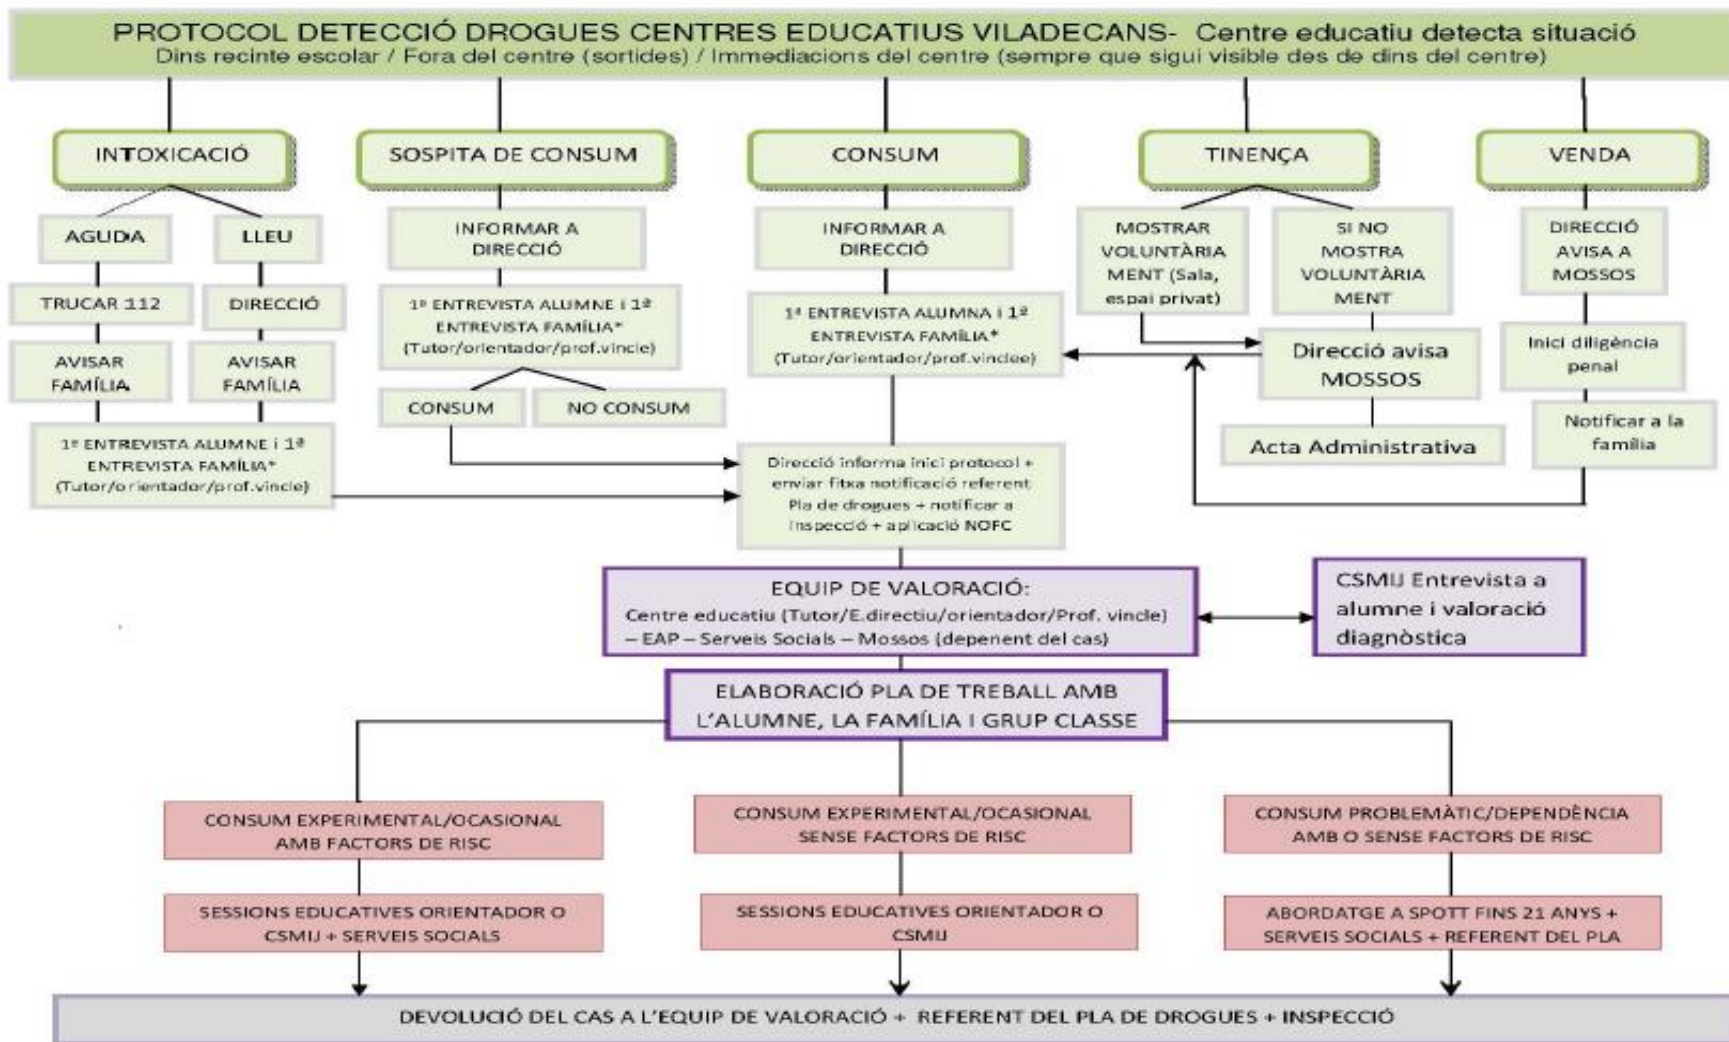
PROTOCOL DETECCIÓ DROGUES CENTRES EDUCATIUS VILADECANS- Centre educatiu detecta situació
Dins recinte escolar / Fora del centre (sortides) / Immediacions del centre (sempre que sigui visible des de dins del centre)

INTOXICACIÓ

AGUDA

TRUCAR 112

AVISAR FAMÍLIA

LLEU

DIRECCIÓ

AVISAR FAMÍLIA

1ª ENTREVISTA ALUMNE i 1ª ENTREVISTA FAMÍLIA* (Tutor/orientador/prof.vincle)

SOSPITA DE CONSUM

INFORMAR A DIRECCIÓ

1ª ENTREVISTA ALUMNE i 1ª ENTREVISTA FAMÍLIA* (Tutor/orientador/prof.vincle)

CONSUM

NO CONSUM

CONSUM

INFORMAR A DIRECCIÓ

1ª ENTREVISTA ALUMNA i 1ª ENTREVISTA FAMÍLIA* (Tutor/orientador/prof.vinclee)

TINENÇA

MOSTRAR VOLUNTÀRIA MENT (Sala, espai privat)

SI NO MOSTRA VOLUNTÀRIA MENT

Direcció avisa MOSSOS

Acta Administrativa

VENDA

DIRECCIÓ AVISA A MOSSOS

Inici diligència penal

Notificar a la família

Direcció informa inici protocol + enviar fitxa notificació referent Pla de drogues + notificar a inspecció + aplicació NOFC

EQUIP DE VALORACIÓ:
Centre educatiu (Tutor/E.directiu/orientador/Prof. vincle) – EAP – Serveis Socials – Mossos (depenent del cas)

CSMIJ Entrevista a alumne i valoració diagnòstica

ELABORACIÓ PLA DE TREBALL AMB L'ALUMNE, LA FAMÍLIA I GRUP CLASSE

CONSUM EXPERIMENTAL/OCASIONAL AMB FACTORS DE RISC

SESSIONS EDUCATIVES ORIENTADOR O CSMIJ + SERVEIS SOCIALS

CONSUM EXPERIMENTAL/OCASIONAL SENSE FACTORS DE RISC

SESSIONS EDUCATIVES ORIENTADOR O CSMIJ

CONSUM PROBLEMÀTIC/DEPENDÈNCIA AMB O SENSE FACTORS DE RISC

ABORDATGE A SPOTT FINS 21 ANYS + SERVEIS SOCIALS + REFERENT DEL PLA

DEVOLUCIÓ DEL CAS A L'EQUIP DE VALORACIÓ + REFERENT DEL PLA DE DROGUES + INSPECCIÓ